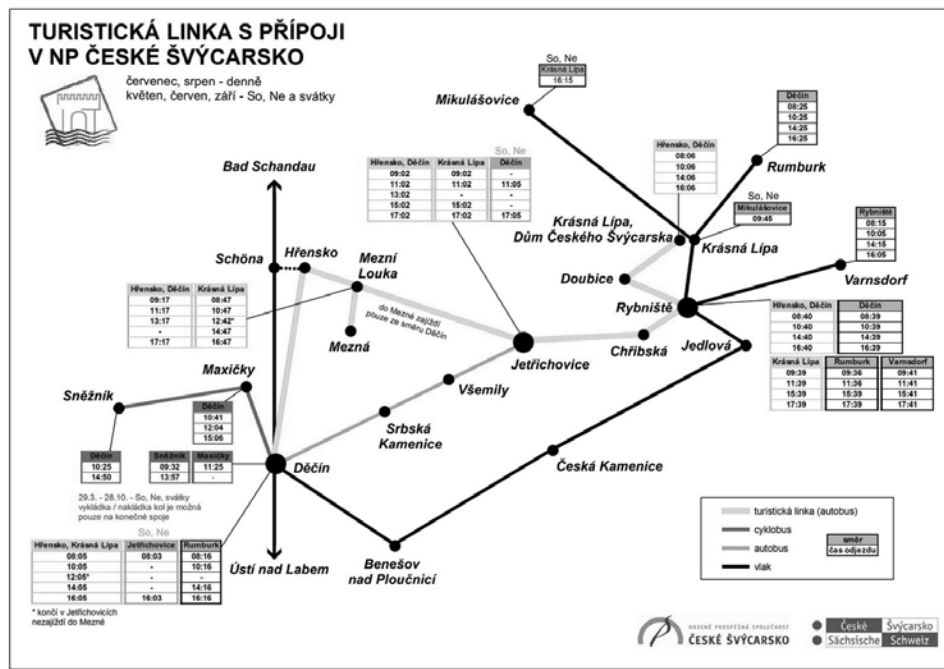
TURISTICKÁ LINKA S PŘÍPOJI V NP ČESKÉ ŠVÝCARSKO

červenec, srpen - denně
květen, červen, září - So, Ne a svátky

So, Ne

| Krásná Lípa |
|---|
| 16:15 |

Mikulášovice

| Děčín |
|---|
| 08:25 |
| 10:25 |
| 12:25 |
| 14:25 |
| 16:25 |

Rumburk

| Hřensko, Děčín |
|---|
| 08:06 |
| 10:06 |
| 14:06 |
| 16:06 |

So, Ne

| Mikulášovice |
|---|
| 09:45 |

Bad Schandau

So, Ne

| Hřensko, Děčín | Krásná Lípa | Děčín |
|---|---|---|
| 09:02 | 09:02 | - |
| 11:02 | 11:02 | 11:05 |
| 13:02 | - | - |
| 15:02 | 15:02 | - |
| 17:02 | 17:02 | 17:05 |

Krásná Lípa, Dům Českého Švýcarska

Krásná Lípa

| Rybniště |
|---|
| 08:15 |
| 10:05 |
| 14:15 |
| 16:05 |

Varnsdorf

Schöna

Hřensko

Mezní Louka

Doubice

| Hřensko, Děčín | Krásná Lípa |
|---|---|
| 09:17 | 08:47 |
| 11:17 | 10:47 |
| 13:17 | 12:42* |
| - | 14:47 |
| 17:17 | 16:47 |

do Mezné zajíždí pouze ze směru Děčín

Rybniště

| Hřensko, Děčín | Děčín |
|---|---|
| 08:40 | 08:39 |
| 10:40 | 10:39 |
| 14:40 | 14:39 |
| 16:40 | 16:39 |

Mezná

Jetřichovice

Chřibská

Jedlová

| Krásná Lípa | Rumburk | Varnsdorf |
|---|---|---|
| 09:39 | 09:36 | 09:41 |
| 11:39 | 11:36 | 11:41 |
| 15:39 | 15:39 | 15:41 |
| 17:39 | 17:39 | 17:41 |

Sněžník

Maxičky

Všemily

| Děčín |
|---|
| 10:41 |
| 12:04 |
| 15:06 |

Srbská Kamenice

| Děčín |
|---|
| 10:25 |
| 14:50 |

| Sněžník | Maxičky |
|---|---|
| 09:32 | 11:25 |
| 13:57 | - |

Děčín

Česká Kamenice

29.3. - 28.10. - So, Ne, svátky vykládka / nakládka kol je možná pouze na konečné spoje

So, Ne

| Hřensko, Krásná Lípa | Jetřichovice | Rumburk |
|---|---|---|
| 08:05 | 08:03 | 08:16 |
| 10:05 | - | 10:16 |
| 12:05* | - | - |
| 14:05 | - | 14:16 |
| 16:05 | 16:03 | 16:16 |

* končí v Jetřichovicích nezajíždí do Mezné

Ústí nad Labem

Benešov nad Ploučnicí

turistická linka (autobus)
cyklobus
autobus
vlak

směr
čas odjezdu

OBECNĚ PROSPĚŠNÁ SPOLEČNOST
ČESKÉ ŠVÝCARSKO

České Švýcarsko
Sächsische Schweiz